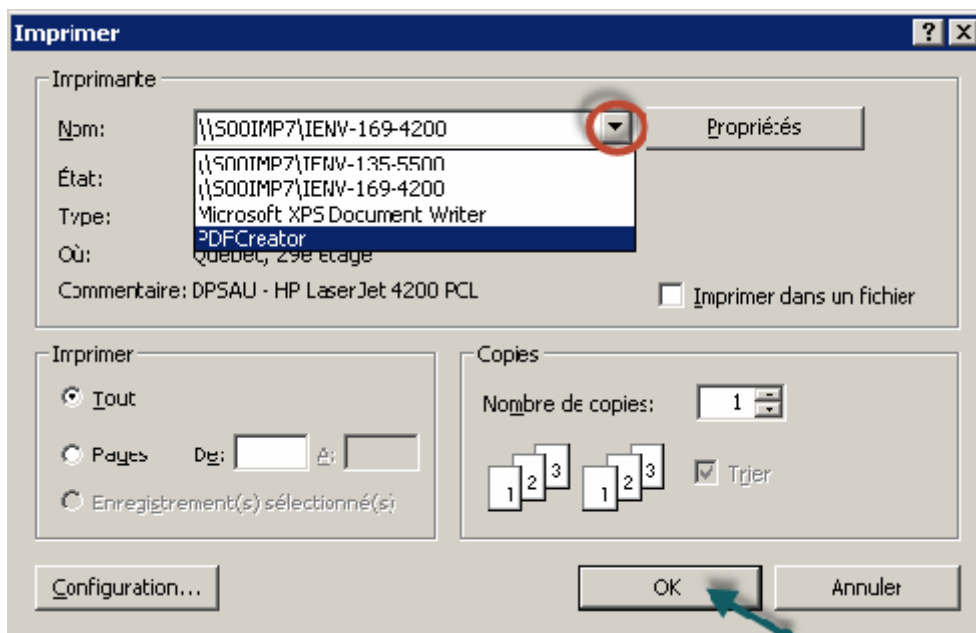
Imprimer

? X

Imprimante

Nom: \\S00IMP7\IENV-169-4200

Propriétés

\\S00IMP7\IENV-135-5500
\\S00IMP7\IENV-169-4200
Microsoft XPS Document Writer
PDFCreator

État:

Type:

Où: Québec, 29e étage

Commentaire: DPSAU - HP LaserJet 4200 PCL

Imprimer dans un fichier

Imprimer

Tout

Pages De: À:

Enregistrement(s) sélectionné(s)

Copies

Nombre de copies: 1

1 2 3 1 2 3

Trier

Configuration...

OK

Annuler